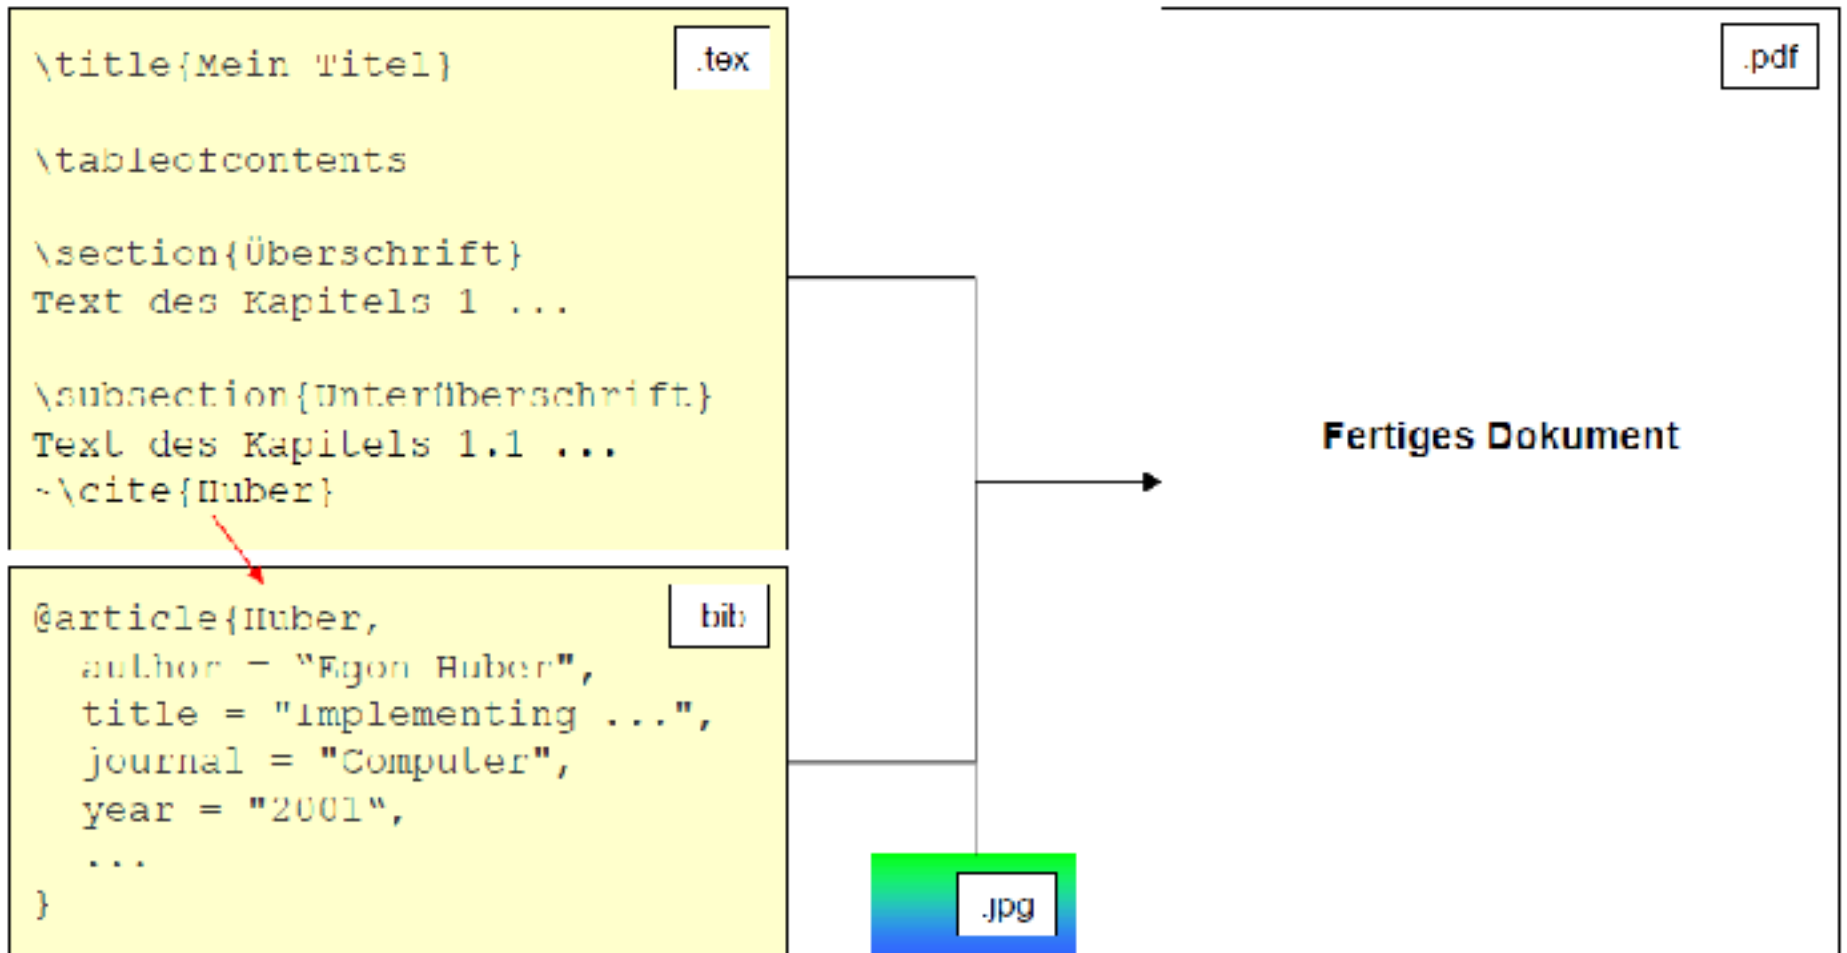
.tex

\title{Mein Titel}

\tableofcontents

\section{Überschrift}
Text des Kapitels 1 ...

\subsection{UnterÜberschrift}
Text des Kapitels 1.1 ...
~\cite{Huber}

.bib

@article{Huber,
author = "Egon Huber",
title = "Implementing ...",
journal = "Computer",
year = "2001",
...
}

.jpg

.pdf

Fertiges Dokument